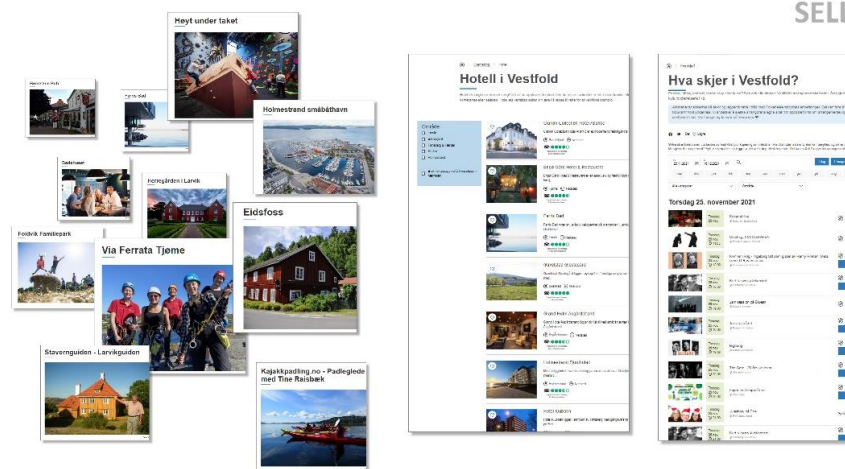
SEL

Høyt under taket

Holmestrand småbåthavn

Eidsfoss

Horregården i Larvik

Foldvik Familiepark

Via Ferrata Tjøme

Stavernguiden - Larvikguiden

Kajakkpadling.no - Padleglede med Tine Raisbæk

Hotell i Vestfold

Hva skjer i Vestfold?

Torsdag 25. november 2021